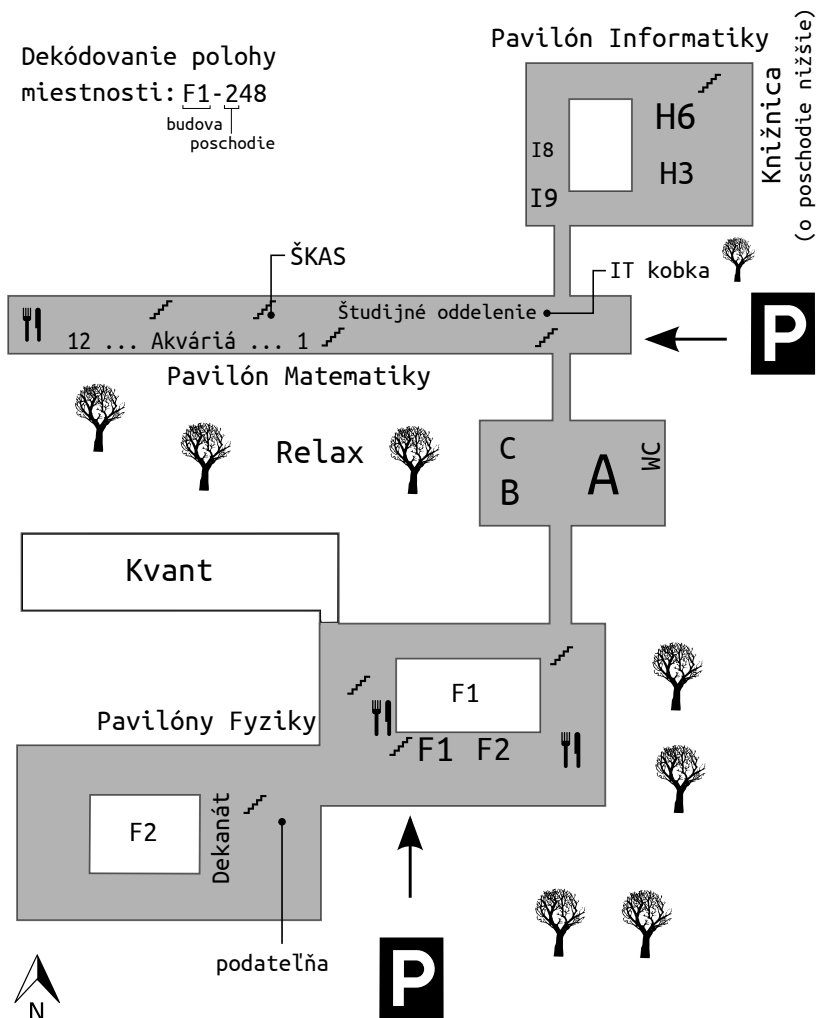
Dekódovanie polohy miestnosti: F1-248
budova
poschodie

Pavilón Informatiky

H6
H3
I8
I9
Knižnica
(o poschodie nižšie)

ŠKAS
IT kobka

12 ... Akváriá ... 1
Študijné oddelenie

P

Pavilón Matematiky

Relax

C
B
A
WC

Kvant

F1

Pavilóny Fyziky

F1 F2

F2

Dekanát

podateľňa

P

N